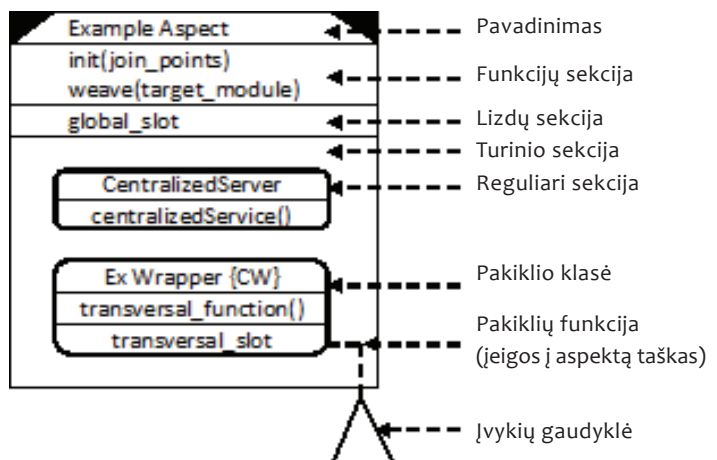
Example Aspect
init(join_points)
weave(target_module)
global_slot
CentralizedServer
centralizedService()
Ex Wrapper {CW}
transversal_function()
transversal_slot

Pavadinimas
Funkcijų sekcija
Lizdų sekcija
Turinio sekcija
Reguliari sekcija
Pakiklio klasė
Pakiklių funkcija (įeigos į aspektą taškas)
Įvykių gaudyklė